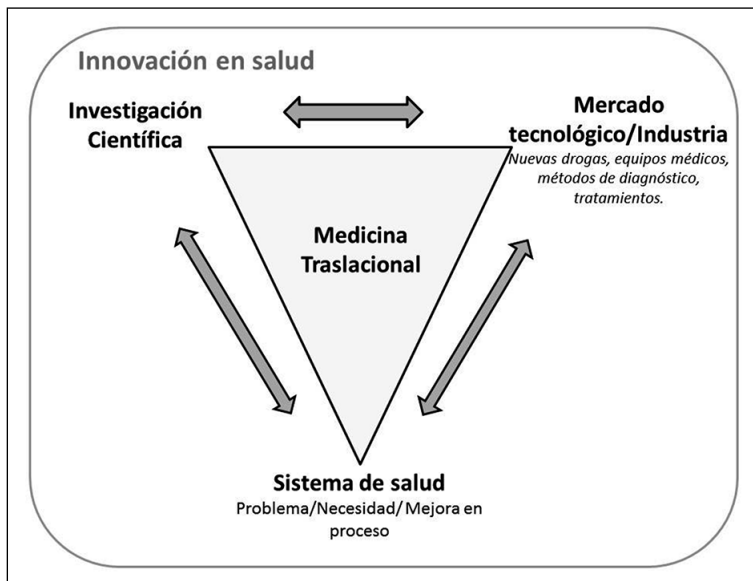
Innovación en salud

Investigación Científica

Mercado tecnológico/Industria

*Nuevas drogas, equipos médicos, métodos de diagnóstico, tratamientos.*

Medicina Traslacional

Sistema de salud

Problema/Necesidad/ Mejora en proceso